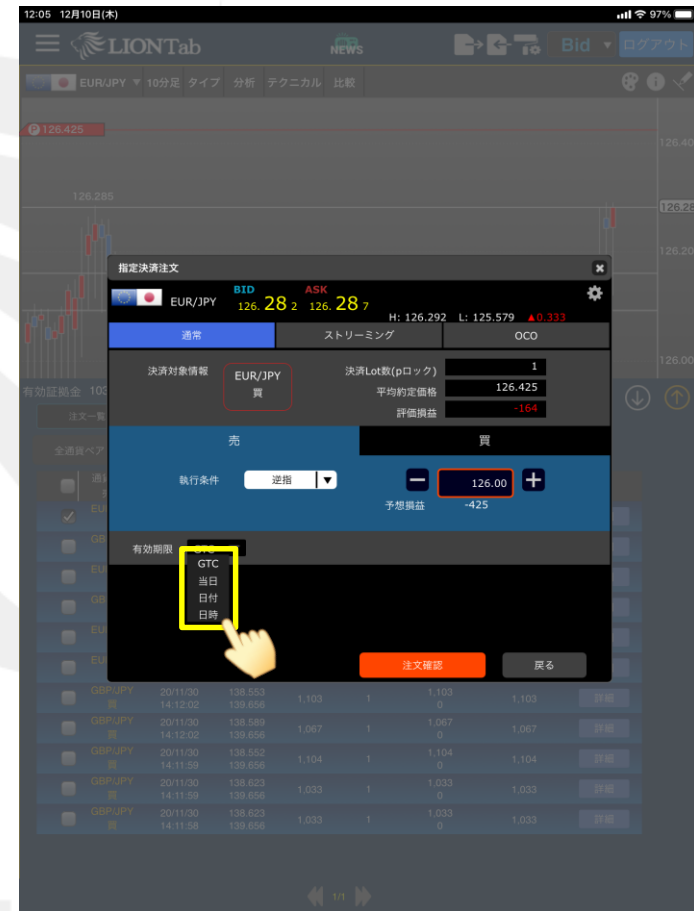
12:05 12月10日(木)

97%

LIONTab

NEWS

Bid

ログアウト

EUR/JPY 10分足 タイプ 分析 テクニカル 比較

126.425

126.285

126.40

126.28

126.20

126.00

有効証拠金 103

注文一覧

全通貨ペア

指定決済注文

EUR/JPY

BID 126.28 2

ASK 126.28 7

H: 126.292 L: 125.579 ▲0.333

通常

ストリーミング

OCO

決済対象情報

EUR/JPY 買

決済Lot数(pロック) 1

平均約定価格 126.425

評価損益 -164

売

買

執行条件 逆指

126.00

予想損益 -425

有効期限

GTC

当日

日付

日時

注文確認

戻る

| | | | | | | | |
|---|---|---|---|---|---|---|---|
| GBP/JPY 買 | 20/11/30 14:12:02 | 138.553 139.656 | 1,103 | 1 | 1,103 0 | 1,103 | 詳細 |
| GBP/JPY 買 | 20/11/30 14:12:02 | 138.589 139.656 | 1,067 | 1 | 1,067 0 | 1,067 | 詳細 |
| GBP/JPY 買 | 20/11/30 14:11:59 | 138.552 139.656 | 1,104 | 1 | 1,104 0 | 1,104 | 詳細 |
| GBP/JPY 買 | 20/11/30 14:11:59 | 138.623 139.656 | 1,033 | 1 | 1,033 0 | 1,033 | 詳細 |
| GBP/JPY 買 | 20/11/30 14:11:58 | 138.623 139.656 | 1,033 | 1 | 1,033 0 | 1,033 | 詳細 |

1/1